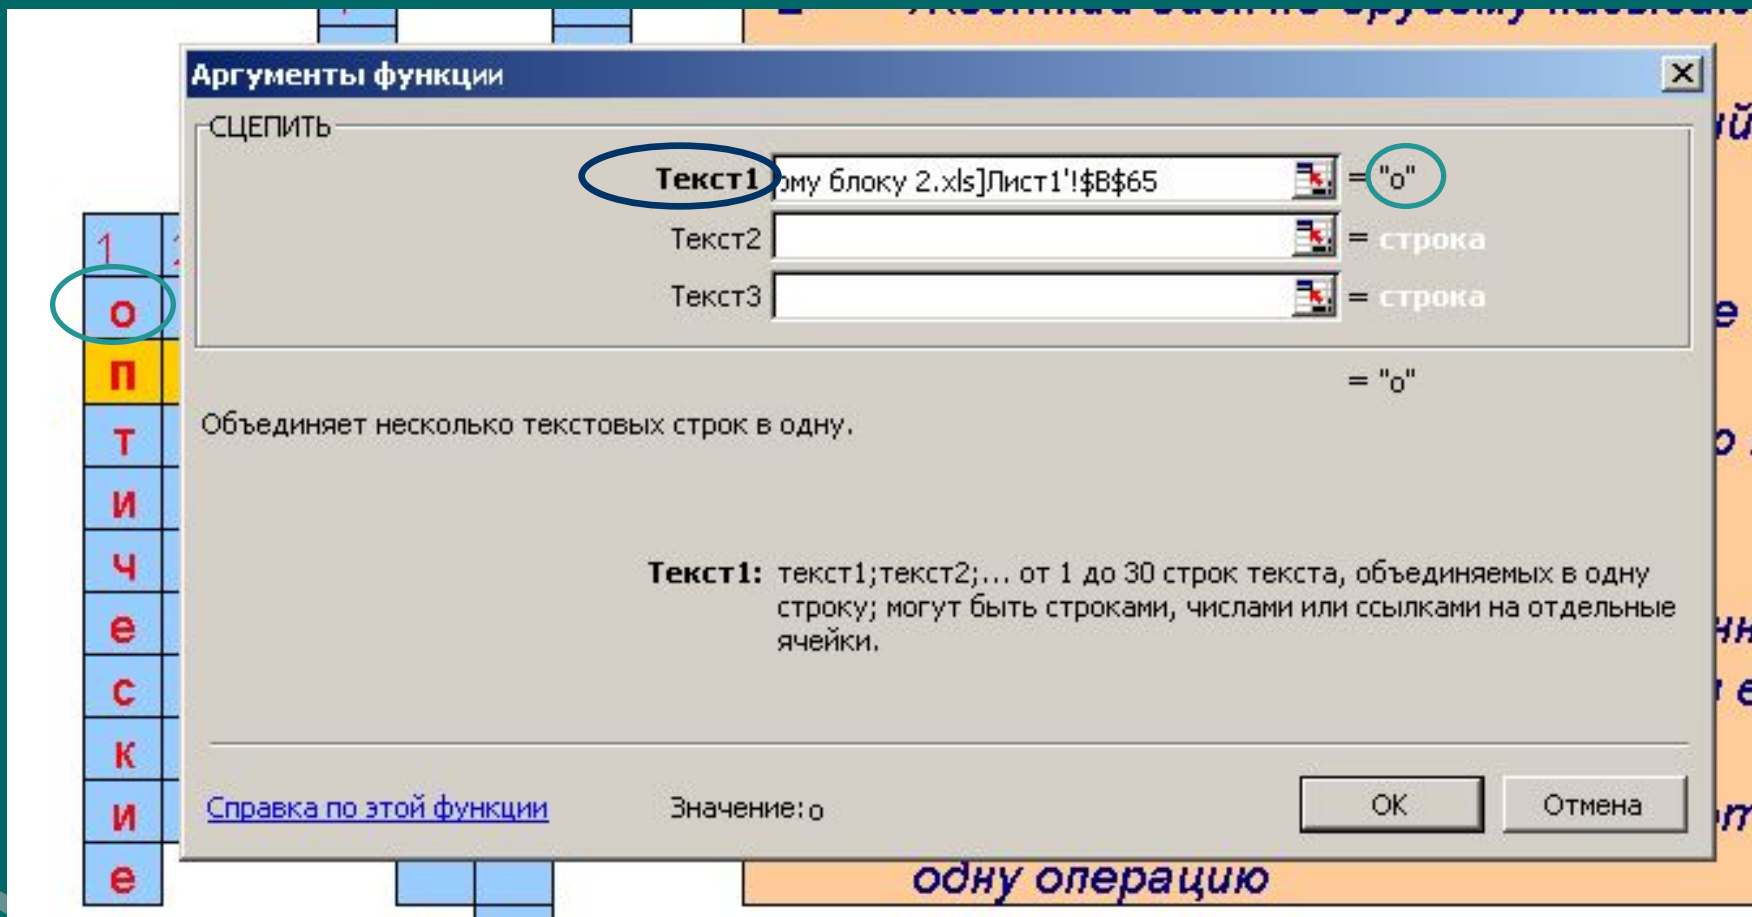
Аргументы функции

СЦЕПИТЬ

Текст1 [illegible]му блоку 2.xls]Лист1'!$B$65 = "о"

Текст2 = строка

Текст3 = строка

= "о"

Объединяет несколько текстовых строк в одну.

Текст1: текст1;текст2;... от 1 до 30 строк текста, объединяемых в одну строку; могут быть строками, числами или ссылками на отдельные ячейки.

Справка по этой функции

Значение: о

ОК

Отмена

1

о
п
т
и
ч
е
с
к
и
е

одну операцию